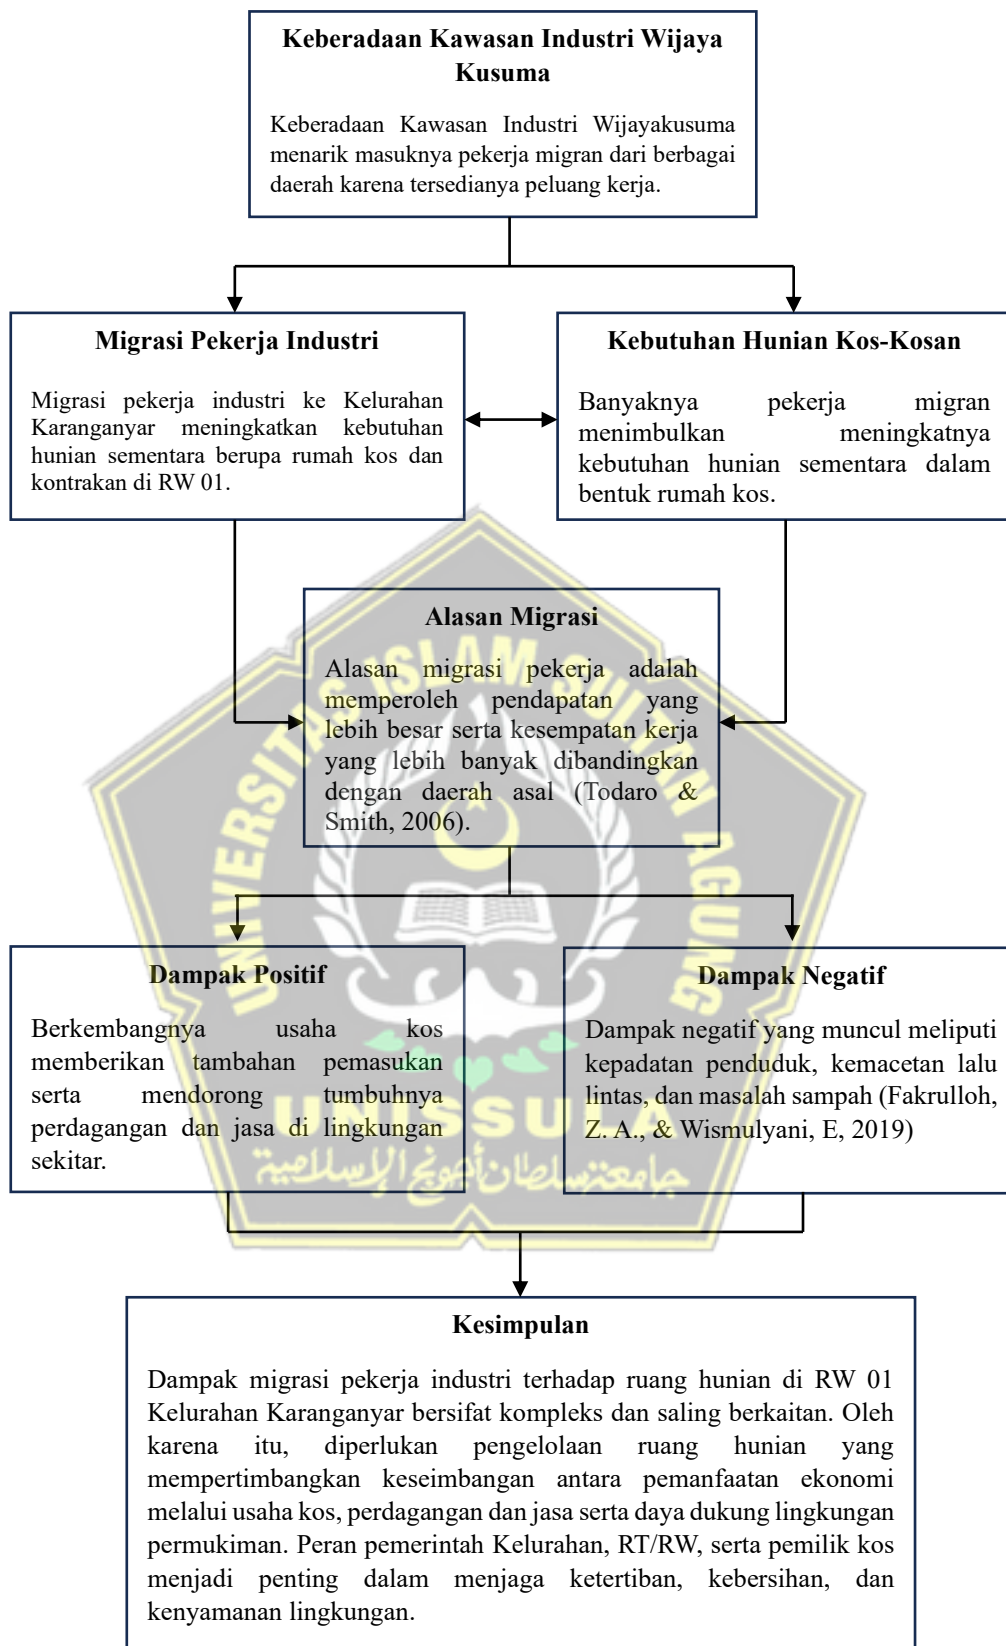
Keberadaan Kawasan Industri Wijaya Kusuma

Keberadaan Kawasan Industri Wijayakusuma menarik masuknya pekerja migran dari berbagai daerah karena tersedianya peluang kerja.

Migrasi Pekerja Industri

Migrasi pekerja industri ke Kelurahan Karanganyar meningkatkan kebutuhan hunian sementara berupa rumah kos dan kontrakan di RW 01.

Kebutuhan Hunian Kos-Kosan

Banyaknya pekerja migran menimbulkan meningkatnya kebutuhan hunian sementara dalam bentuk rumah kos.

Alasan Migrasi

Alasan migrasi pekerja adalah memperoleh pendapatan yang lebih besar serta kesempatan kerja yang lebih banyak dibandingkan dengan daerah asal (Todaro & Smith, 2006).

Dampak Positif

Berkembangnya usaha kos memberikan tambahan pemasukan serta mendorong tumbuhnya perdagangan dan jasa di lingkungan sekitar.

Dampak Negatif

Dampak negatif yang muncul meliputi kepadatan penduduk, kemacetan lalu lintas, dan masalah sampah (Fakrulloh, Z. A., & Wismulyani, E, 2019)

Kesimpulan

Dampak migrasi pekerja industri terhadap ruang hunian di RW 01 Kelurahan Karanganyar bersifat kompleks dan saling berkaitan. Oleh karena itu, diperlukan pengelolaan ruang hunian yang mempertimbangkan keseimbangan antara pemanfaatan ekonomi melalui usaha kos, perdagangan dan jasa serta daya dukung lingkungan permukiman. Peran pemerintah Kelurahan, RT/RW, serta pemilik kos menjadi penting dalam menjaga ketertiban, kebersihan, dan kenyamanan lingkungan.